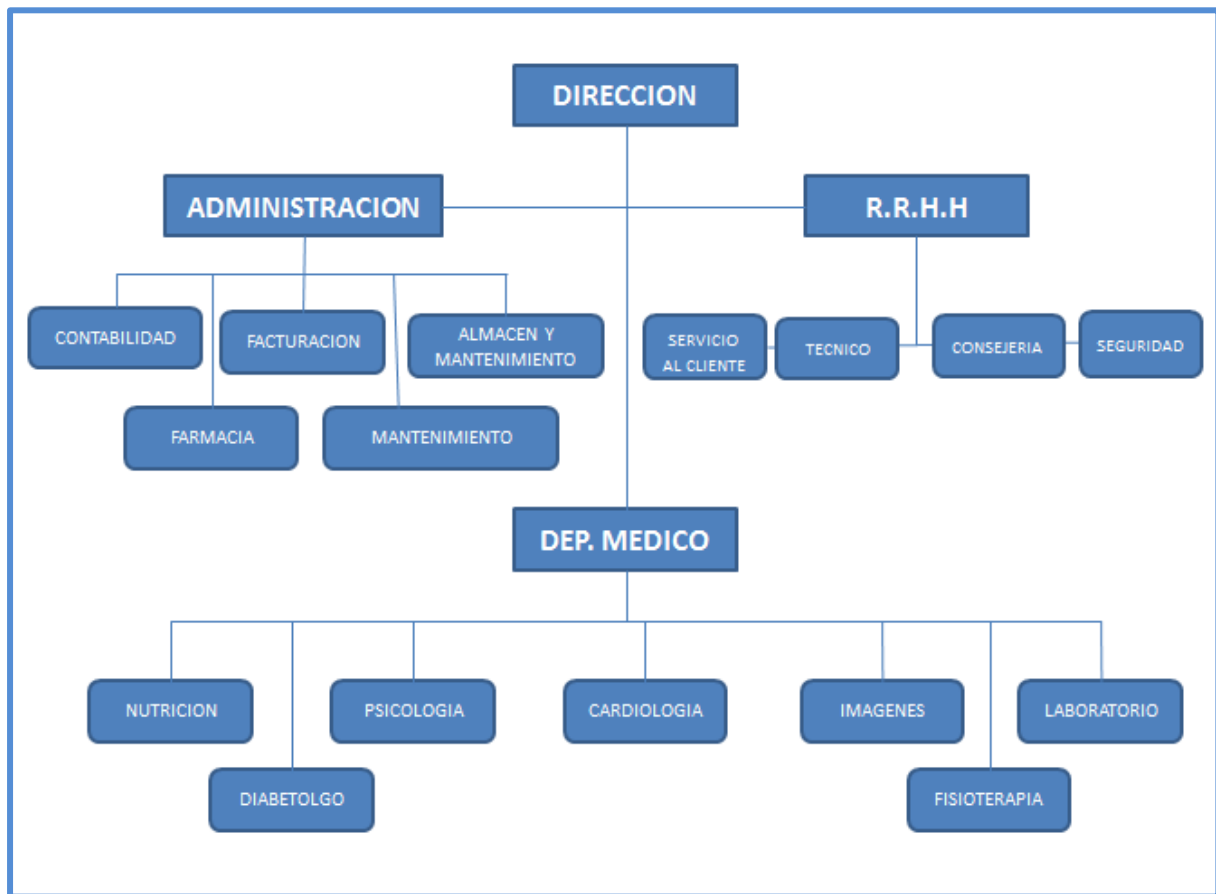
DIRECCION

ADMINISTRACION

R.R.H.H

CONTABILIDAD

FACTURACION

ALMACEN Y MANTENIMIENTO

FARMACIA

MANTENIMIENTO

SERVICIO AL CLIENTE

TECNICO

CONSEJERIA

SEGURIDAD

DEP. MEDICO

NUTRICION

PSICOLOGIA

CARDIOLOGIA

IMAGENES

LABORATORIO

DIABETOLGO

FISIOTERAPIA